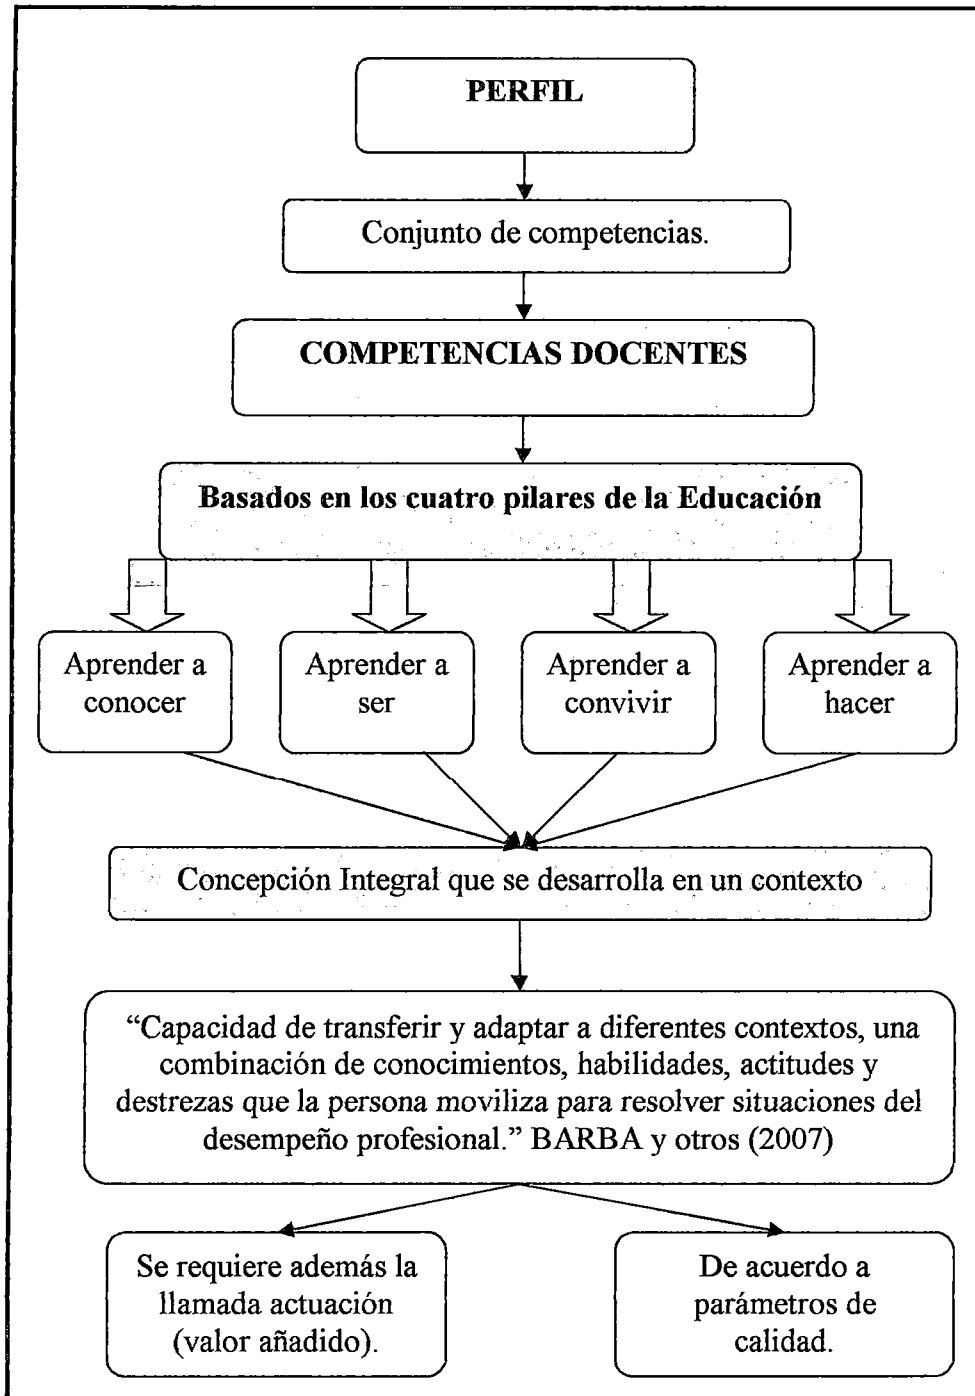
PERFIL

Conjunto de competencias.

COMPETENCIAS DOCENTES

Basados en los cuatro pilares de la Educación

Aprender a conocer

Aprender a ser

Aprender a convivir

Aprender a hacer

Concepción Integral que se desarrolla en un contexto

"Capacidad de transferir y adaptar a diferentes contextos, una combinación de conocimientos, habilidades, actitudes y destrezas que la persona moviliza para resolver situaciones del desempeño profesional." BARBA y otros (2007)

Se requiere además la llamada actuación (valor añadido).

De acuerdo a parámetros de calidad.